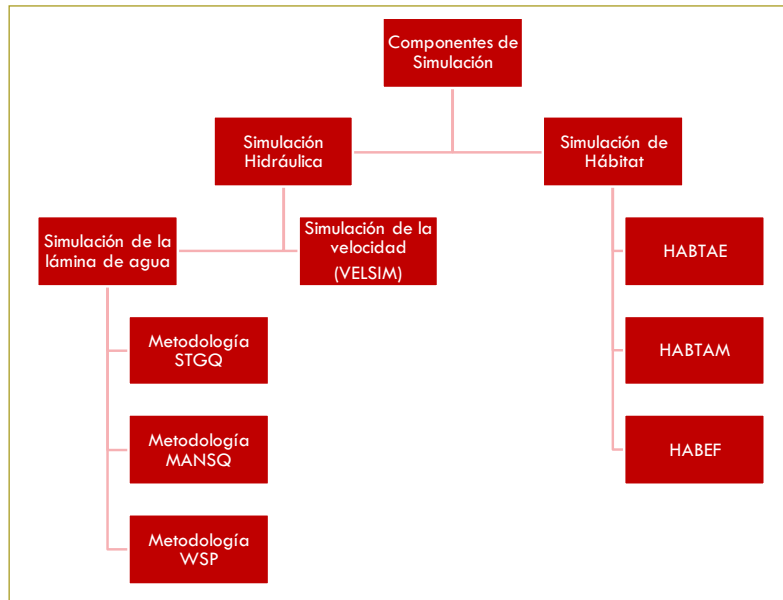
Componentes de Simulación

Simulación Hidráulica

Simulación de Hábitat

Simulación de la lámina de agua

Simulación de la velocidad (VELSIM)

Metodología STGQ

Metodología MANSQ

Metodología WSP

HABTAE

HABTAM

HABEF